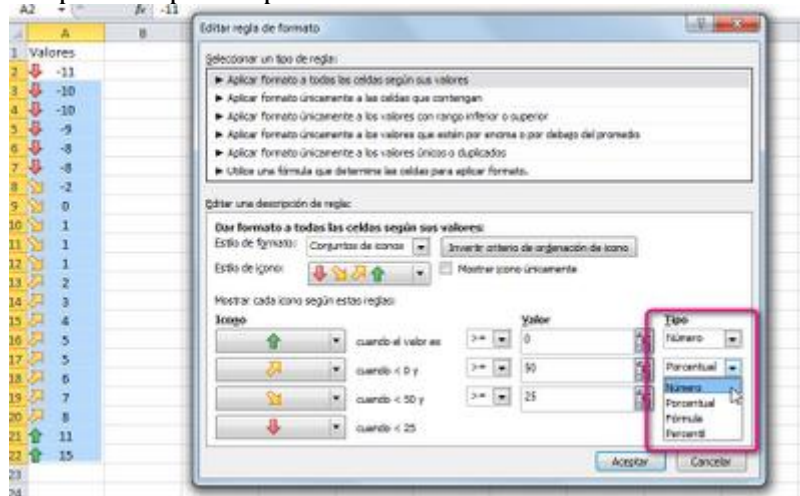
A2 $f_x$ -11

| | A | B |
|---|---|---|
| 1 | Valores | |
| 2 | -11 | |
| 3 | -10 | |
| 4 | -10 | |
| 5 | -9 | |
| 6 | -8 | |
| 7 | -8 | |
| 8 | -2 | |
| 9 | 0 | |
| 10 | 1 | |
| 11 | 1 | |
| 12 | 1 | |
| 13 | 2 | |
| 14 | 3 | |
| 15 | 4 | |
| 16 | 5 | |
| 17 | 5 | |
| 18 | 6 | |
| 19 | 7 | |
| 20 | 8 | |
| 21 | 11 | |
| 22 | 15 | |
| 23 | | |
| 24 | | |

Editar regla de formato

Seleccionar un tipo de regla:

► Aplicar formato a todas las celdas según sus valores
► Aplicar formato únicamente a las celdas que contengan
► Aplicar formato únicamente a los valores con rango inferior o superior
► Aplicar formato únicamente a los valores que estén por encima o por debajo del promedio
► Aplicar formato únicamente a los valores únicos o duplicados
► Utilice una fórmula que determine las celdas para aplicar formato.

Editar una descripción de regla:

Dar formato a todas las celdas según sus valores:
Estilo de formato: Conjuntos de iconos
Invertir criterio de ordenación de icono
Estilo de icono:
Mostrar icono únicamente

Mostrar cada icono según estas reglas:

Icono | Valor | Tipo

cuando el valor es >= 0 Número
cuando < 0 y >= 50 Porcentual
cuando < 50 y >= 25
cuando < 25

Número
Porcentual
Fórmula
Percentil

Aceptar Cancelar